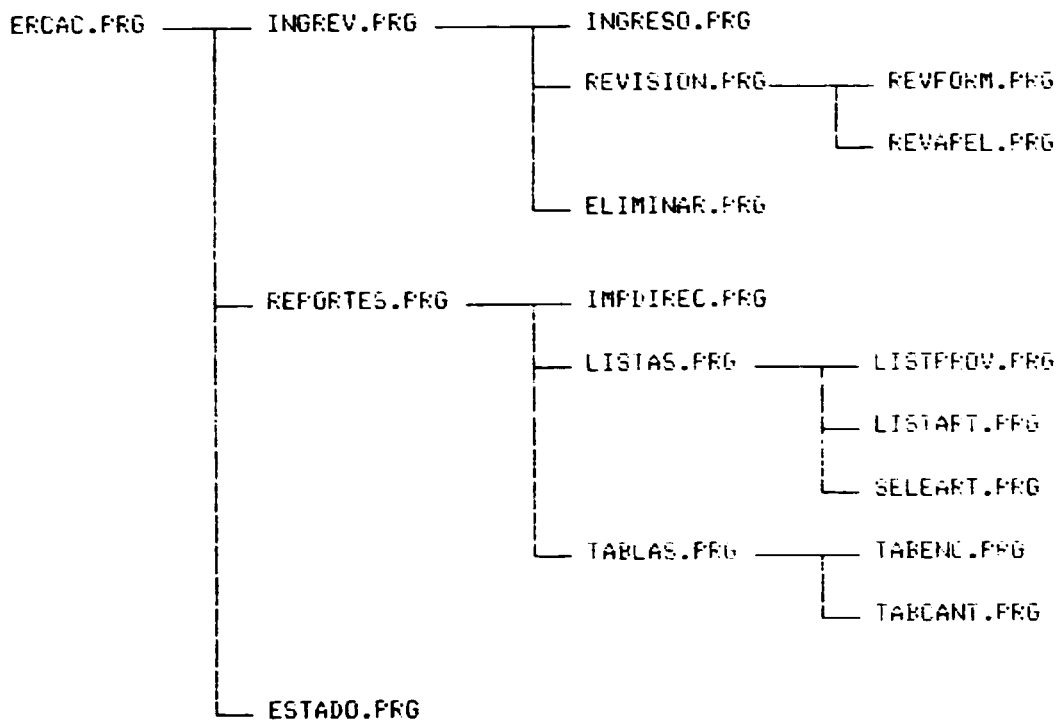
ERCAC.PRG
INGREV.PRG
INGRESO.PRG
REVISION.PRG
REVFORM.PRG
REVAPEL.PRG
ELIMINAR.PRG
REPORTES.PRG
IMPDIREC.PRG
LISTAS.PRG
LISTPROV.PRG
LISTART.PRG
SELEART.PRG
TABLAS.PRG
TABENC.PRG
TABCANT.PRG
ESTADO.PRG